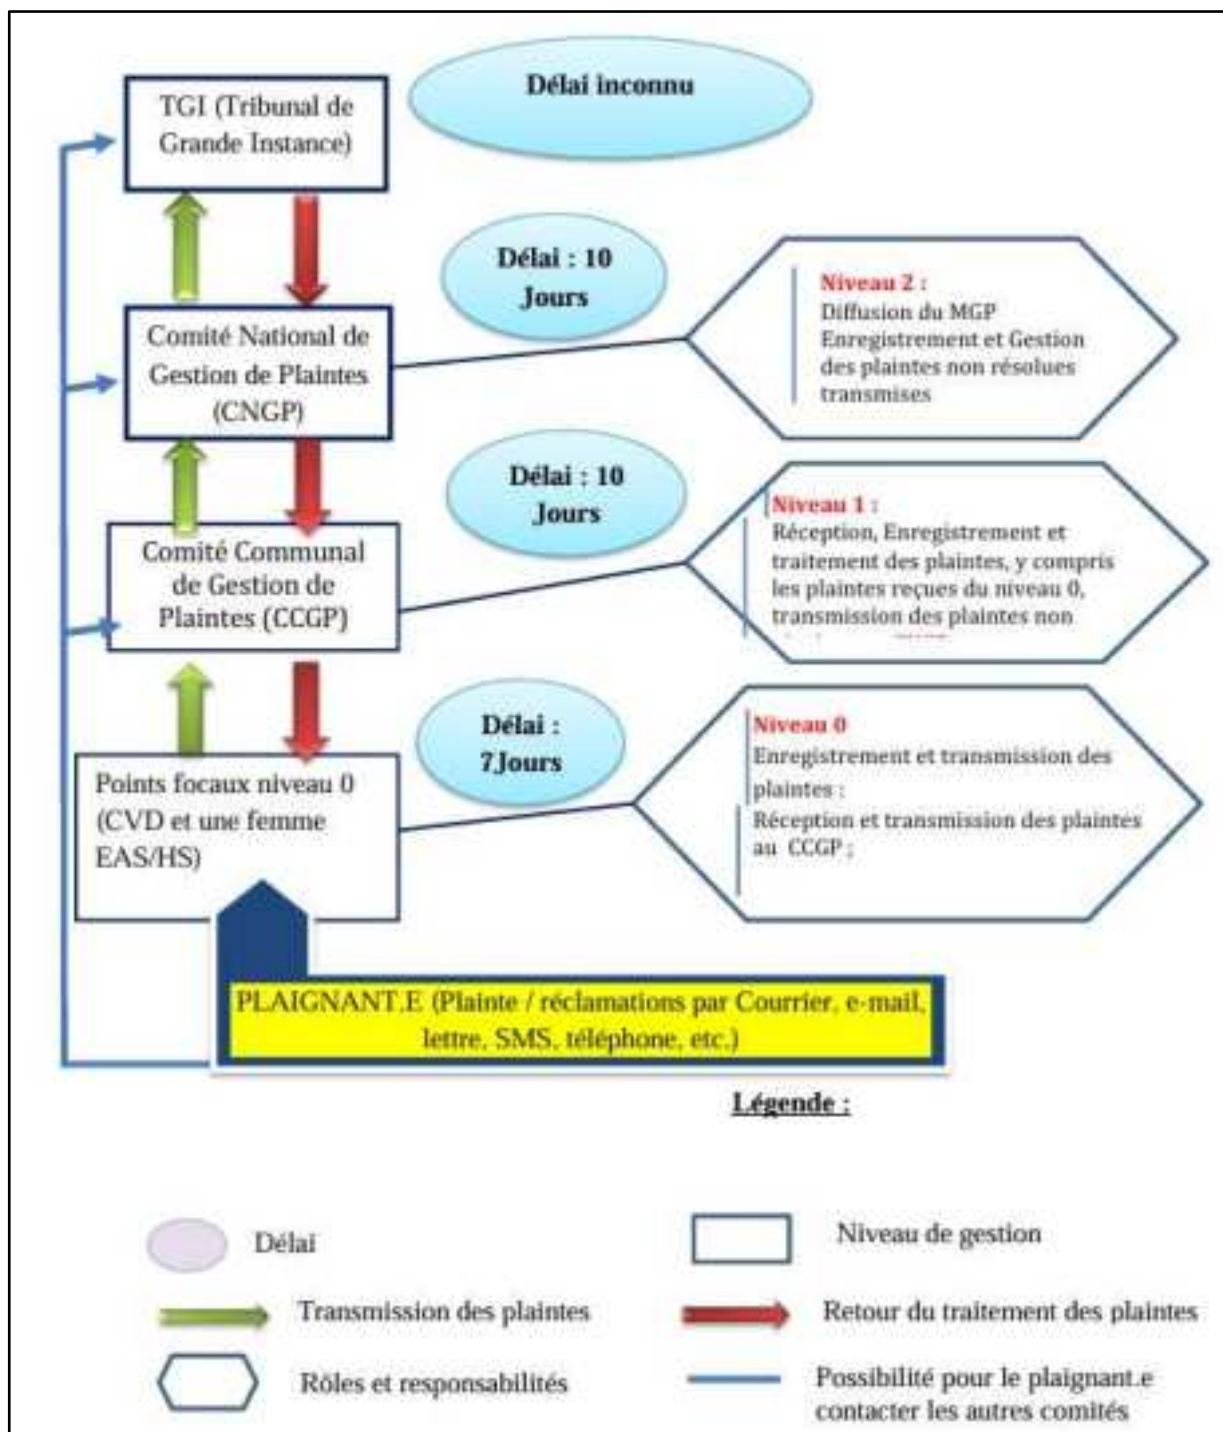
TGI (Tribunal de Grande Instance)

Délai inconnu

Délai : 10 Jours

Comité National de Gestion de Plaintes (CNGP)

Niveau 2 :
Diffusion du MGP
Enregistrement et Gestion des plaintes non résolues transmises

Délai : 10 Jours

Comité Communal de Gestion de Plaintes (CCGP)

Niveau 1 :
Réception, Enregistrement et traitement des plaintes, y compris les plaintes reçues du niveau 0, transmission des plaintes non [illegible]

Délai : 7Jours

Points focaux niveau 0 (CVD et une femme EAS/HS)

Niveau 0
Enregistrement et transmission des plaintes :
Réception et transmission des plaintes au CCGP ;

PLAIGNANT.E (Plainte / réclamations par Courrier, e-mail, lettre, SMS, téléphone, etc.)

Légende :

Délai

Niveau de gestion

Transmission des plaintes

Retour du traitement des plaintes

Rôles et responsabilités

Possibilité pour le plaignant.e contacter les autres comités